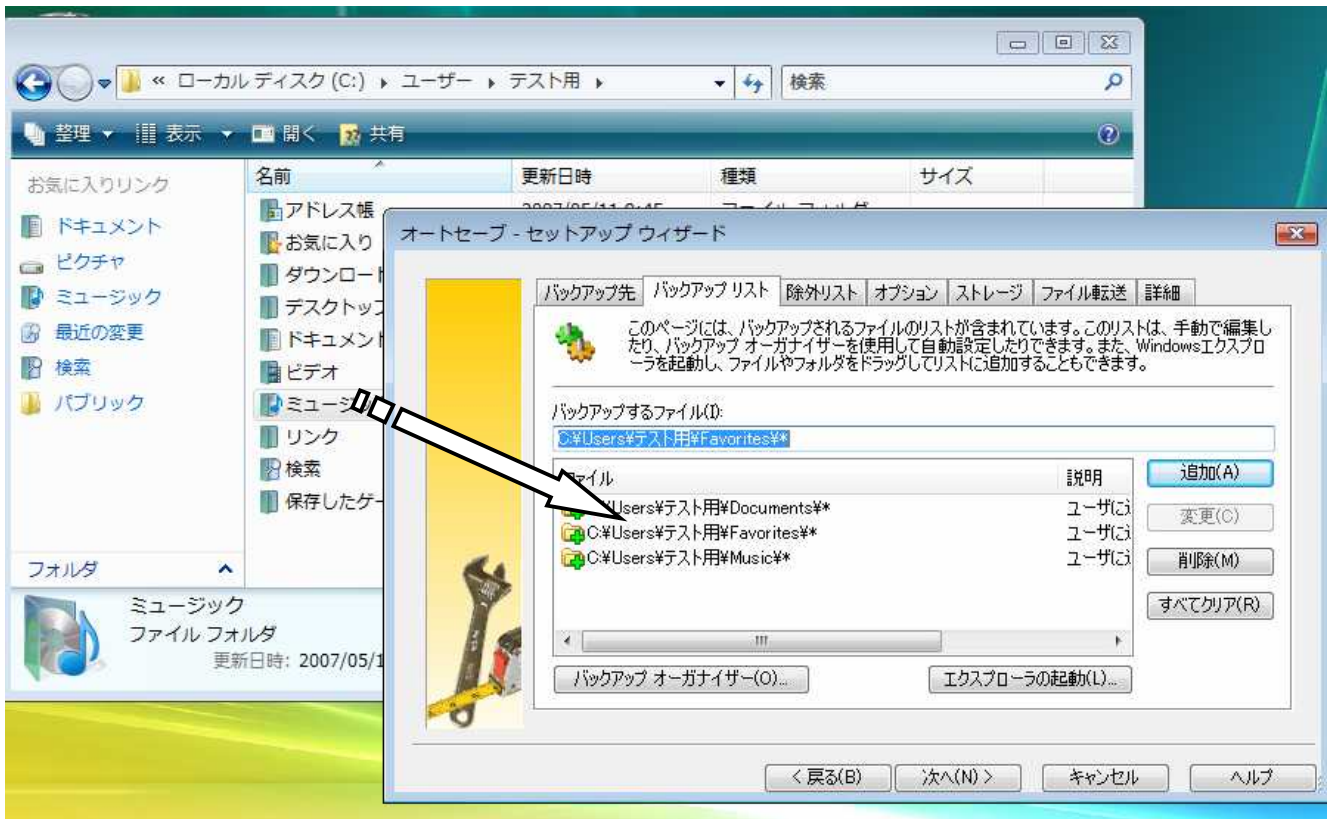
« ローカル ディスク (C:) ▸ ユーザー ▸ テスト用 ▸

検索

整理 ▾ 表示 ▾ 開く 共有

お気に入りリンク
ドキュメント
ピクチャ
ミュージック
最近の変更
検索
パブリック

フォルダ

名前
更新日時
種類
サイズ

アドレス帳
お気に入り
ダウンロード
デスクトップ
ドキュメント
ビデオ
ミュージ
リンク
検索
保存したゲー

ミュージック
ファイル フォルダ
更新日時: 2007/05/1

オートセーブ - セットアップ ウィザード

バックアップ先 | バックアップ リスト | 除外リスト | オプション | ストレージ | ファイル転送 | 詳細

このページには、バックアップされるファイルのリストが含まれています。このリストは、手動で編集したり、バックアップ オーガナイザーを使用して自動設定したりできます。また、Windowsエクスプローラを起動し、ファイルやフォルダをドラッグしてリストに追加することもできます。

バックアップするファイル(I):
C:¥Users¥テスト用¥Favorites¥*

ファイル | 説明
C:¥Users¥テスト用¥Documents¥* | ユーザに
C:¥Users¥テスト用¥Favorites¥* | ユーザに
C:¥Users¥テスト用¥Music¥* | ユーザに

追加(A)
変更(C)
削除(M)
すべてクリア(R)

バックアップ オーガナイザー(O)...
エクスプローラの起動(L)...

< 戻る(B)
次へ(N) >
キャンセル
ヘルプ